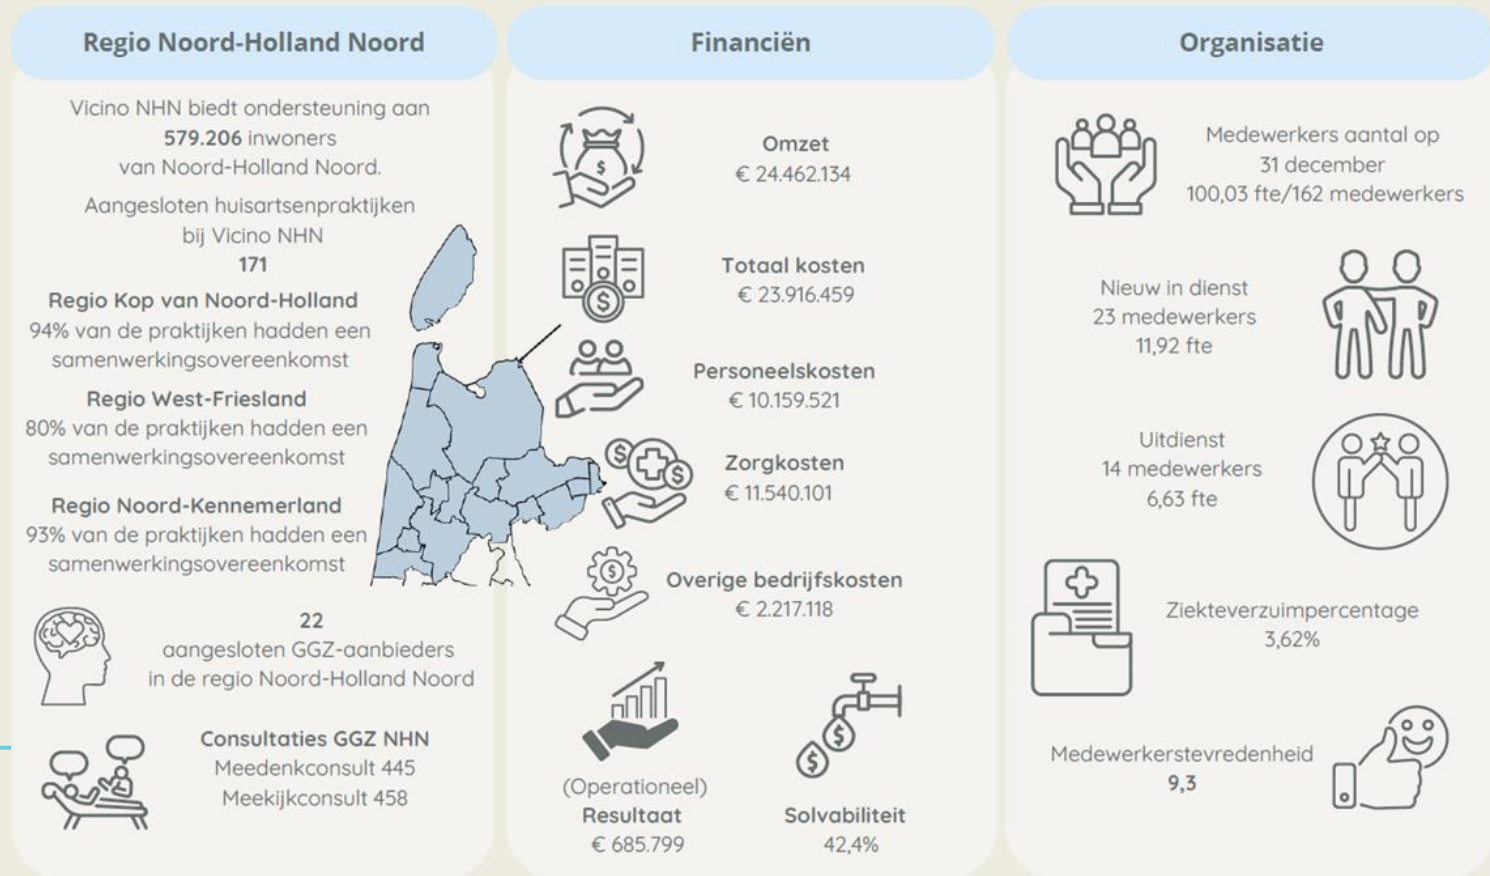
Regio Noord-Holland Noord

Vicino NHN biedt ondersteuning aan **579.206** inwoners van Noord-Holland Noord.

Aangesloten huisartsenpraktijken bij Vicino NHN
**171**

**Regio Kop van Noord-Holland**
94% van de praktijken hadden een samenwerkingsovereenkomst

**Regio West-Friesland**
80% van de praktijken hadden een samenwerkingsovereenkomst

**Regio Noord-Kennemerland**
93% van de praktijken hadden een samenwerkingsovereenkomst

**22**
aangesloten GGZ-aanbieders in de regio Noord-Holland Noord

**Consultaties GGZ NHN**
Meedenkconsult 445
Meekijkconsult 458

Financiën

**Omzet**
€ 24.462.134

**Totaal kosten**
€ 23.916.459

**Personeelskosten**
€ 10.159.521

**Zorgkosten**
€ 11.540.101

**Overige bedrijfskosten**
€ 2.217.118

(Operationeel)
**Resultaat**
€ 685.799

**Solvabiliteit**
42,4%

Organisatie

Medewerkers aantal op 31 december
100,03 fte/162 medewerkers

Nieuw in dienst
23 medewerkers
11,92 fte

Uitdienst
14 medewerkers
6,63 fte

Ziekteverzuimpercentage
3,62%

Medewerkerstevredenheid
**9,3**